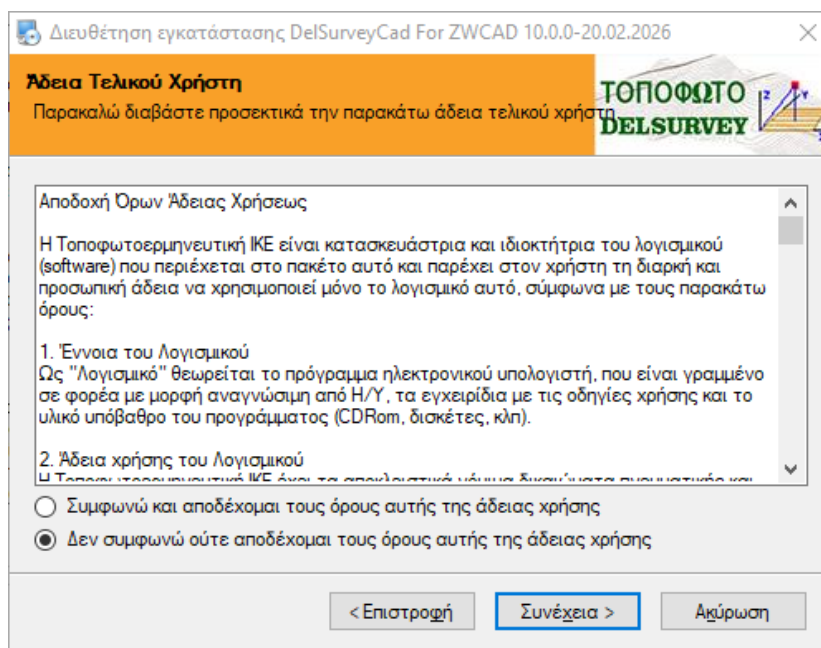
Διευθέτηση εγκατάστασης DelSurveyCad For ZWCAD 10.0.0-20.02.2026

Άδεια Τελικού Χρήστη

Παρακαλώ διαβάστε προσεκτικά την παρακάτω άδεια τελικού χρήστη

ΤΟΠΟΦΩΤΟ
DELSURVEY

Αποδοχή Όρων Άδειας Χρήσεως

Η Τοποφωτοερμηνευτική ΙΚΕ είναι κατασκευάστρια και ιδιοκτήτρια του λογισμικού (software) που περιέχεται στο πακέτο αυτό και παρέχει στον χρήστη τη διαρκή και προσωπική άδεια να χρησιμοποιεί μόνο το λογισμικό αυτό, σύμφωνα με τους παρακάτω όρους:

1. Έννοια του Λογισμικού
Ως "Λογισμικό" θεωρείται το πρόγραμμα ηλεκτρονικού υπολογιστή, που είναι γραμμένο σε φορέα με μορφή αναγνώσιμη από Η/Υ, τα εγχειρίδια με τις οδηγίες χρήσης και το υλικό υπόβαθρο του προγράμματος (CDRom, δισκέτες, κλπ).

2. Άδεια χρήσης του Λογισμικού
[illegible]

Συμφωνώ και αποδέχομαι τους όρους αυτής της άδειας χρήσης

Δεν συμφωνώ ούτε αποδέχομαι τους όρους αυτής της άδειας χρήσης

< Επιστροφή

Συνέχεια >

Ακύρωση